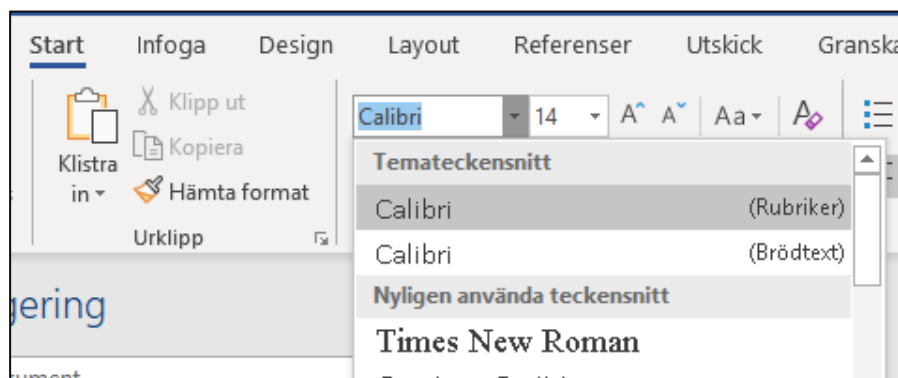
Start Infoga Design Layout Referenser Utskick Granska

Klistra in

Klipp ut

Kopiera

Hämta format

Urklipp

Calibri

14

Aa

Temateckensnitt

Calibri (Rubriker)

Calibri (Brödtext)

Nyligen använda teckensnitt

Times New Roman

gering

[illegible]

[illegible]